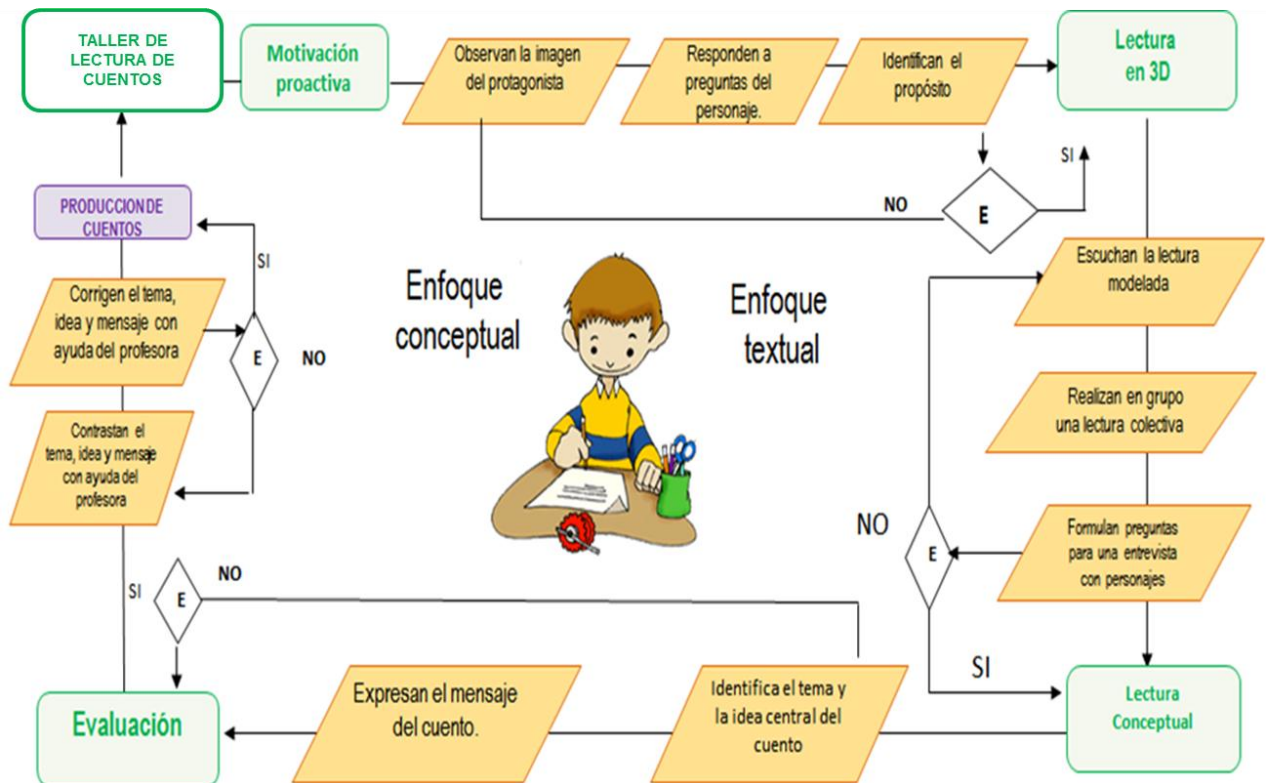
TALLER DE LECTURA DE CUENTOS

Motivación proactiva

Observan la imagen del protagonista

Responden a preguntas del personaje.

Identifican el propósito

Lectura en 3D

SI

NO

E

PRODUCCION DE CUENTOS

SI

Corrigen el tema, idea y mensaje con ayuda del profesora

E

NO

Contrastan el tema, idea y mensaje con ayuda del profesora

Enfoque conceptual

Enfoque textual

Escuchan la lectura modelada

Realizan en grupo una lectura colectiva

NO

E

Formulan preguntas para una entrevista con personajes

SI

NO

SI

E

Evaluación

Expresan el mensaje del cuento.

Identifica el tema y la idea central del cuento

Lectura Conceptual